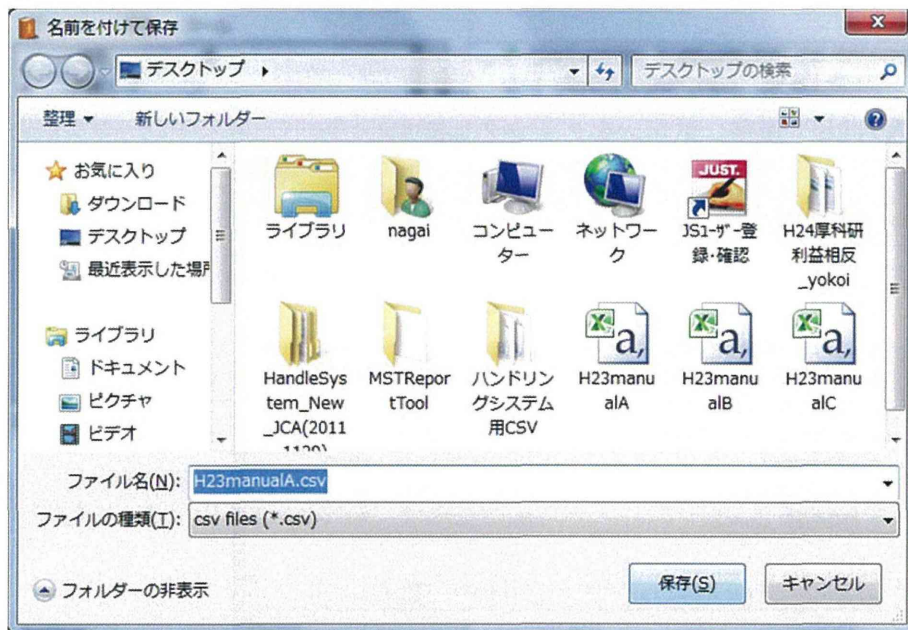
名前を付けて保存

デスクトップ ▸

デスクトップの検索

整理 ▾ 新しいフォルダー

お気に入り
ダウンロード
デスクトップ
最近表示した場所

ライブラリ
ドキュメント
ピクチャ
ビデオ

ライブラリ
nagai
コンピューター
ネットワーク
JS1-ｻﾞｰ登録・確認
H24厚科研利益相反_yokoi
HandleSystem_New_JCA(2011 1120)
MSTReportTool
ハンドリングシステム用CSV
H23manualA
H23manualB
H23manualC

JUST.

ファイル名(N): H23manualA.csv
ファイルの種類(T): csv files (*.csv)

フォルダーの非表示

保存(S)
キャンセル